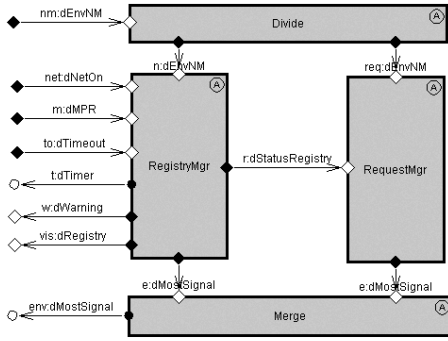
nm:dEnvNM

Divide

A

n:dEnvNM

req:dEnvNM

net:dNetOn

A

A

m:dMPR

to:dTimeout

RegistryMgr

r:dStatusRegistry

RequestMgr

t:dTimer

w:dWarning

vis:dRegistry

e:dMostSignal

e:dMostSignal

env:dMostSignal

Merge

A